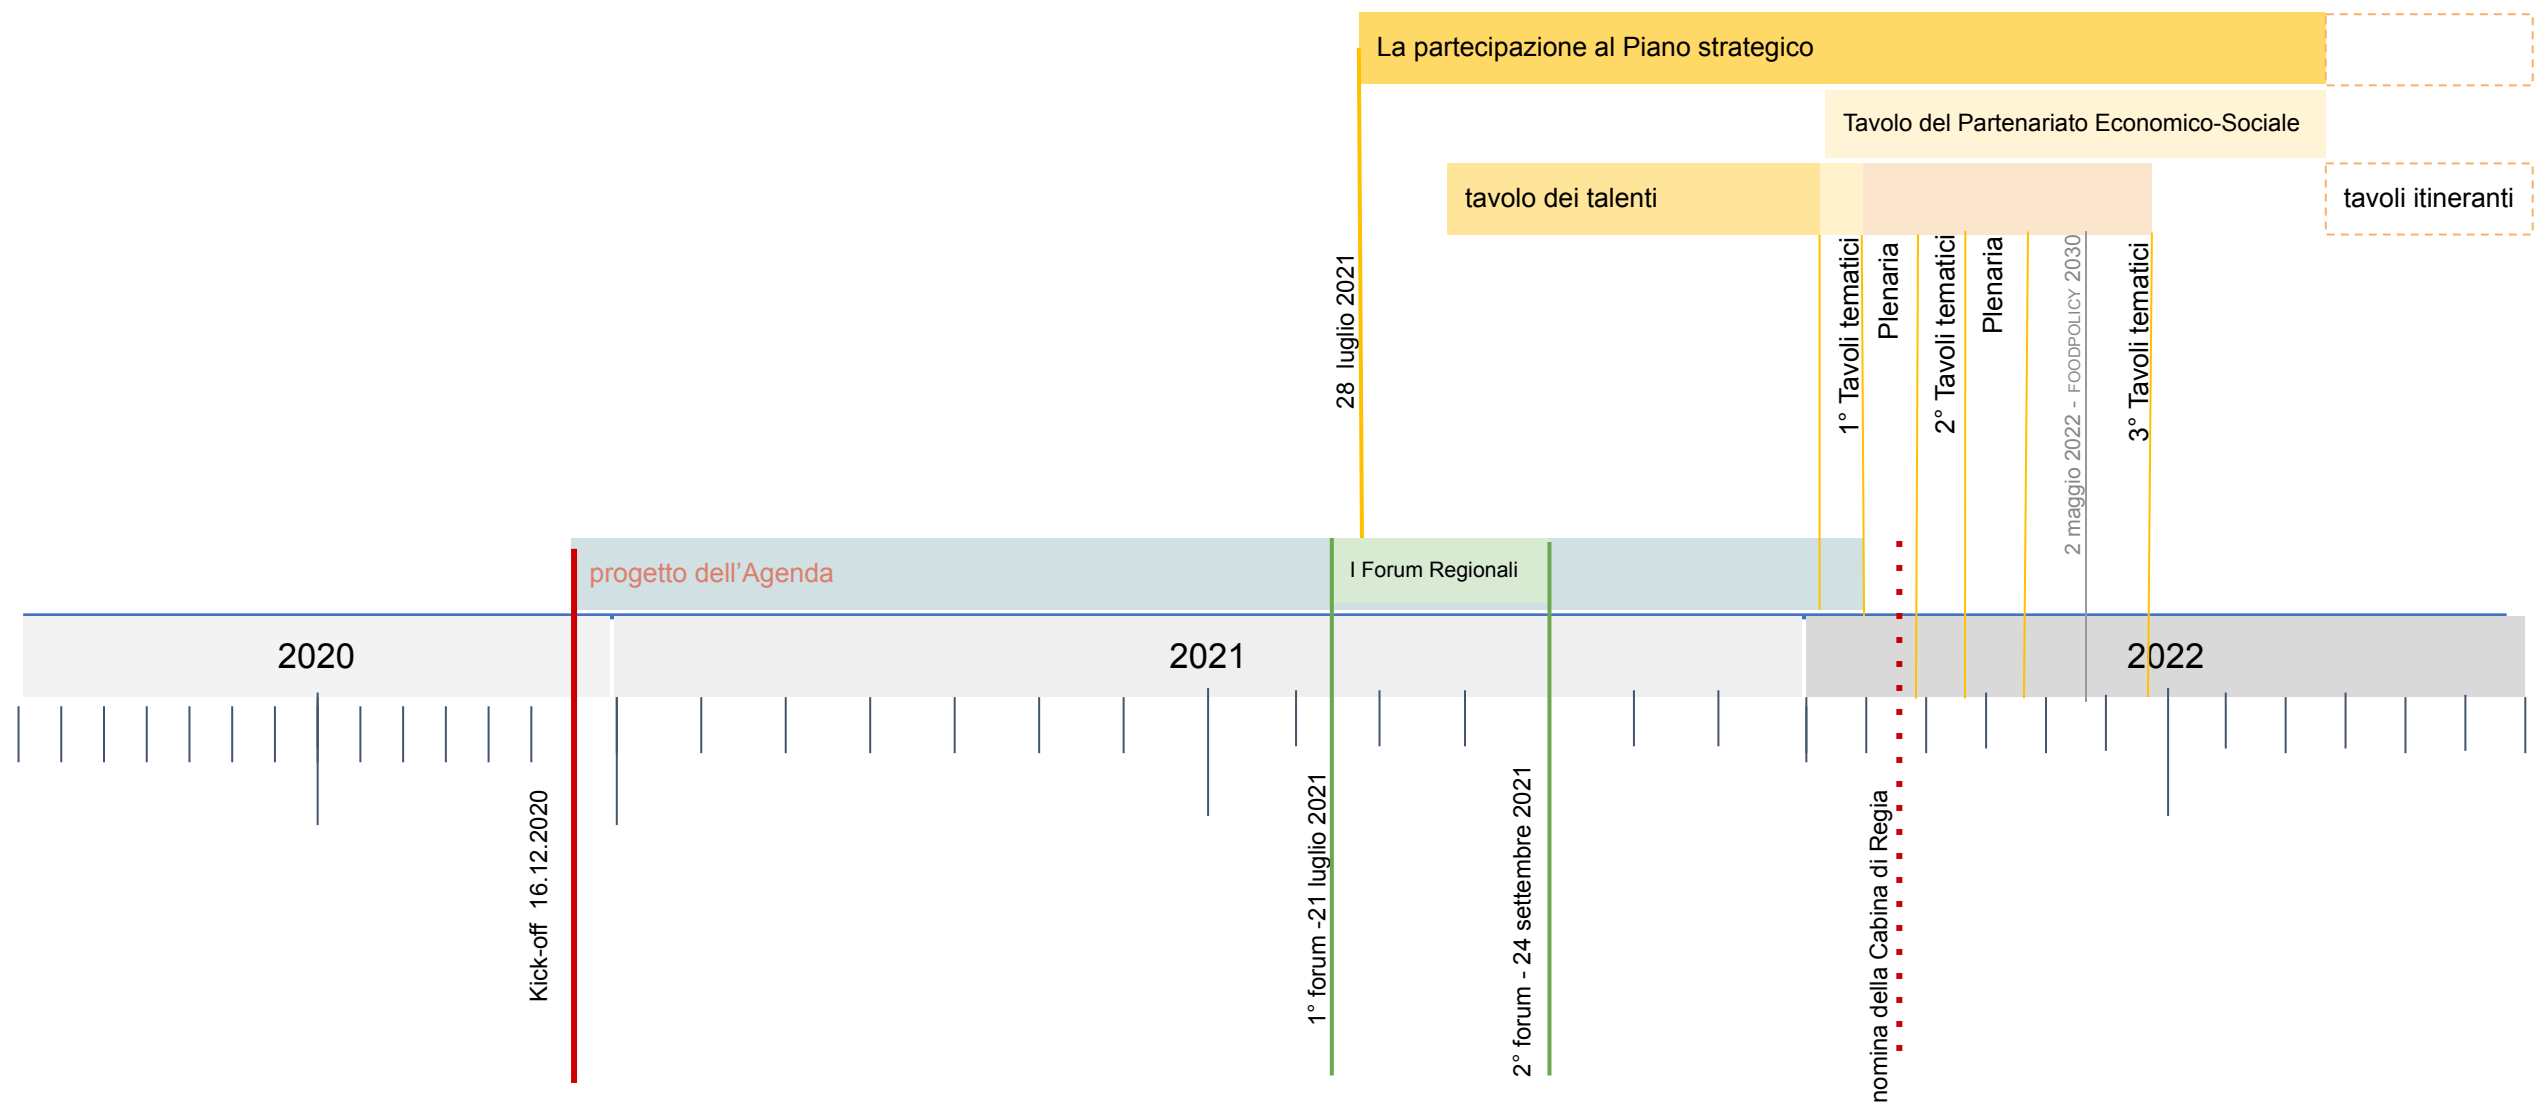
La partecipazione al Piano strategico

Tavolo del Partenariato Economico-Sociale

tavolo dei talenti

tavoli itineranti

28 luglio 2021

1° Tavoli tematici

Plenaria

2° Tavoli tematici

Plenaria

2 maggio 2022 - FOODPOLICY 2030

3° Tavoli tematici

progetto dell'Agenda

I Forum Regionali

2020

2021

2022

Kick-off 16.12.2020

1° forum -21 luglio 2021

2° forum - 24 settembre 2021

nomina della Cabina di Regia